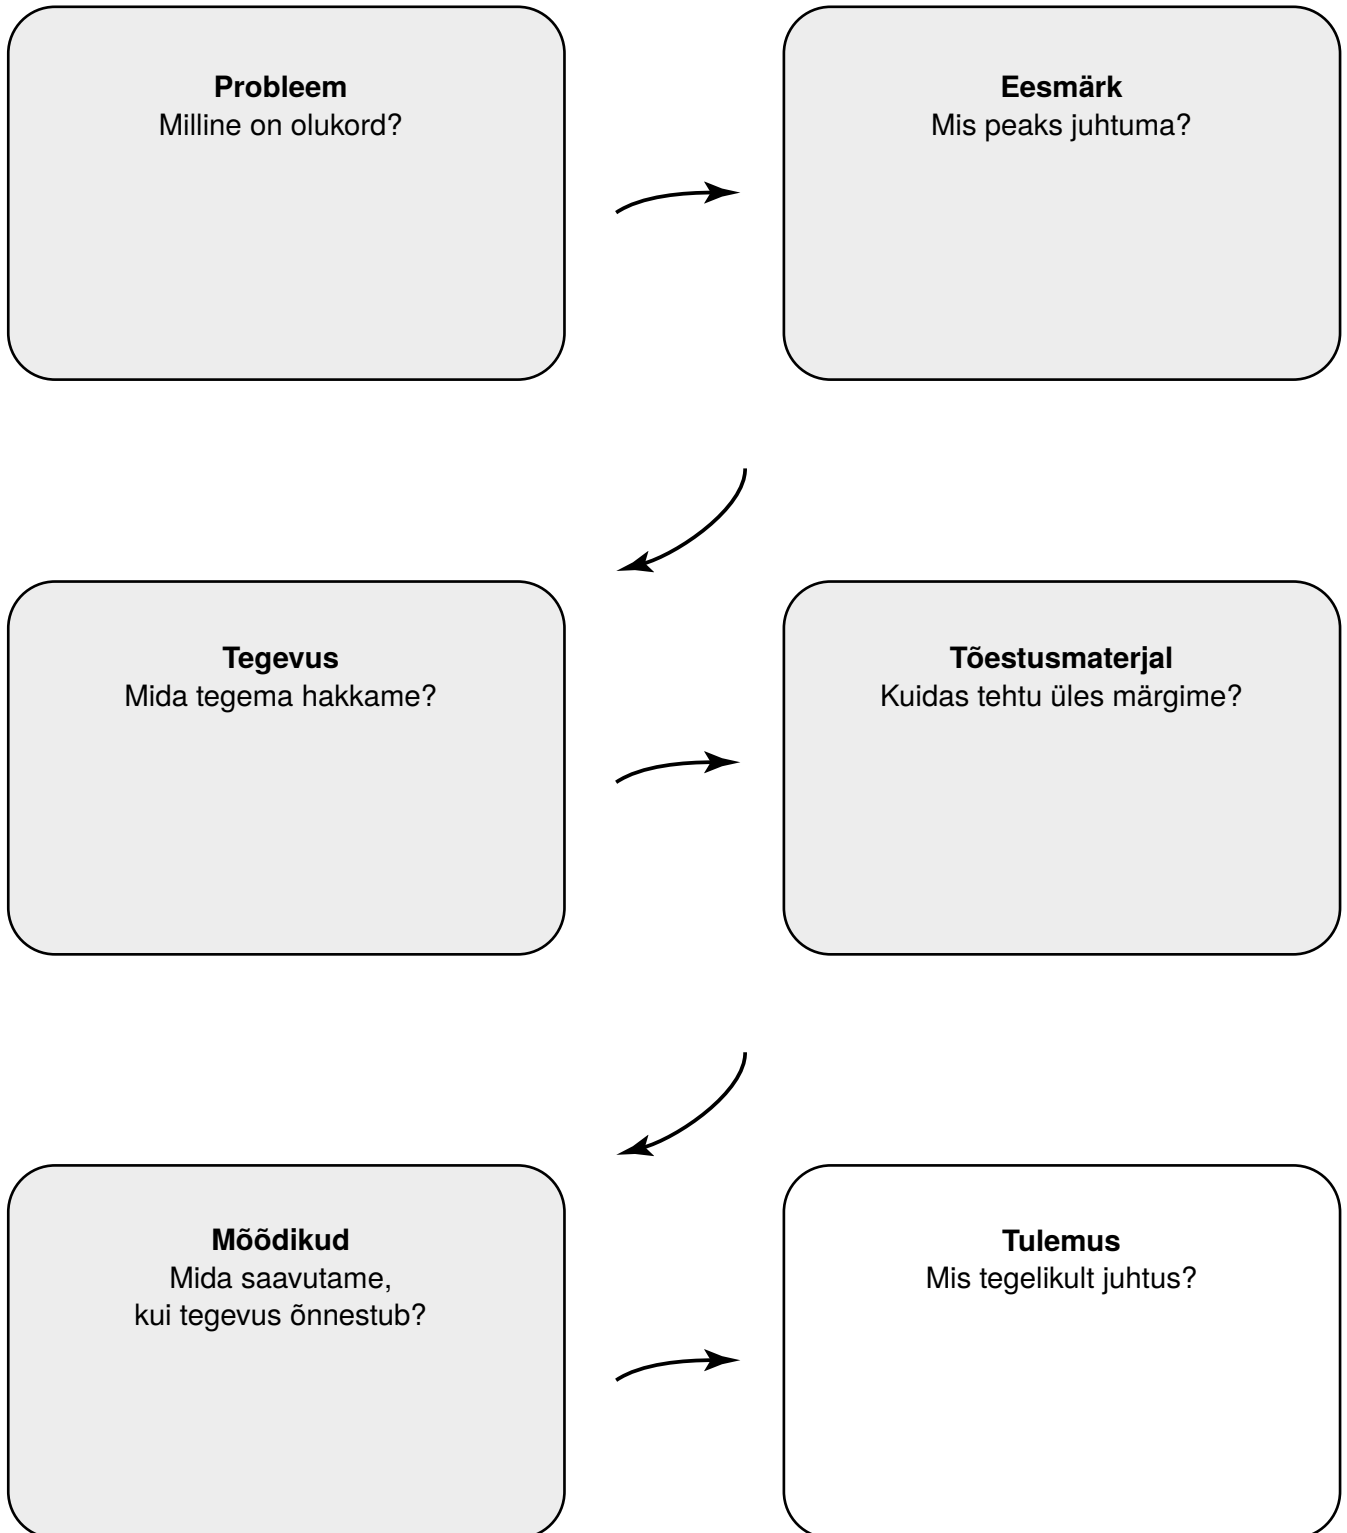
**Probleem**
Milline on olukord?

**Eesmärk**
Mis peaks juhtuma?

**Tegevus**
Mida tegema hakkame?

**Tõestusmaterjal**
Kuidas tehtu üles märgime?

**Mõõdikud**
Mida saavutame, kui tegevus õnnestub?

**Tulemus**
Mis tegelikult juhtus?